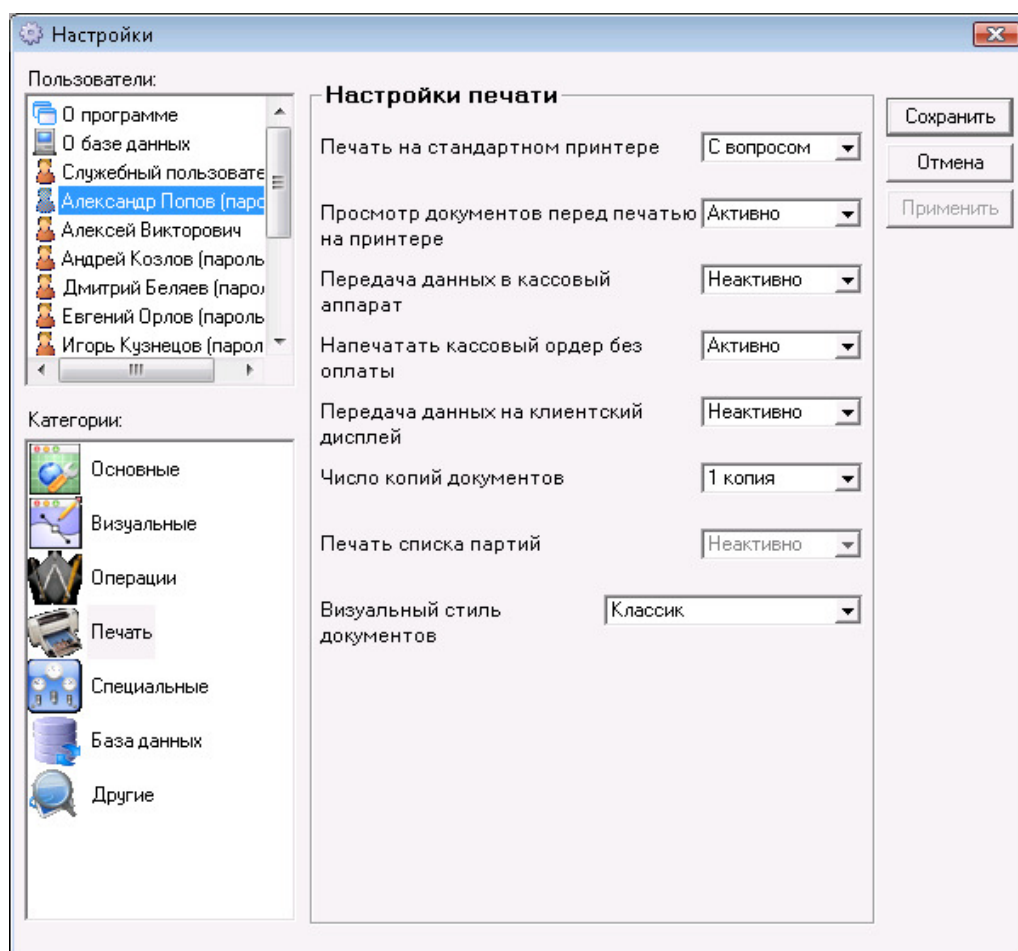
Настройки

Пользователи:

О программе
О базе данных
Служебный пользовате
Александр Попов (паро
Алексей Викторович
Андрей Козлов (пароль
Дмитрий Беляев (парол
Евгений Орлов (пароль
Игорь Кузнецов (парол

Категории:

Основные
Визуальные
Операции
Печать
Специальные
База данных
Другие

Настройки печати

Печать на стандартном принтере | С вопросом
Просмотр документов перед печатью на принтере | Активно
Передача данных в кассовый аппарат | Неактивно
Напечатать кассовый ордер без оплаты | Активно
Передача данных на клиентский дисплей | Неактивно
Число копий документов | 1 копия
Печать списка партий | Неактивно
Визуальный стиль документов | Классик

Сохранить
Отмена
Применить